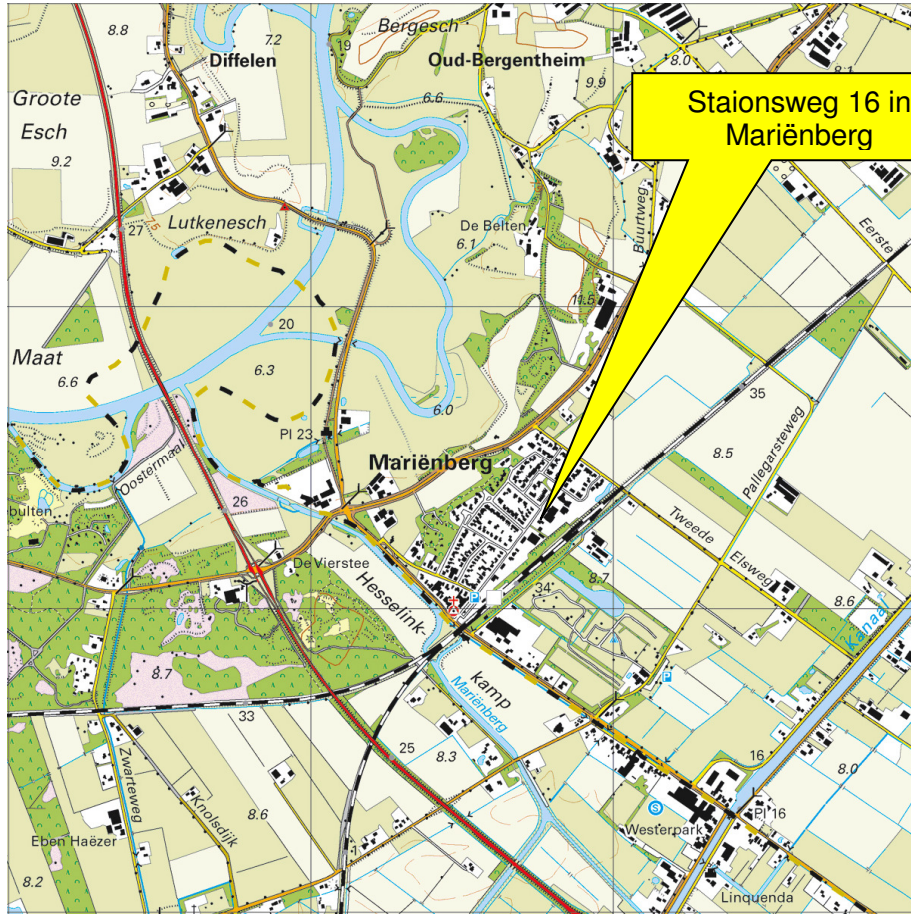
Staionsweg 16 in Mariënberg

8.8
7.2
Diffelen
19
Bergesch
Oud-Bergentheim
9.9
8.0
8.1
Groote Esch
9.2
6.6
27
Lutkenesch
De Belten
6.1
Buurtweg
Eerste
11.5
20
Maat
6.6
6.3
6.0
35
8.5
Pallegarsteweg
Pl 23
Mariënberg
Oostermaat
26
bulten
Tweede
Elsweg
De Vierstee
Hesselink
34
8.7
8.6
Kanaal
kamp
Mariënberg
8.7
33
25
8.3
16
8.0
Zwarteweg
Knolsdijk
8.6
Westerpark
Pl 16
Eben Haëzer
8.2
Linquenda